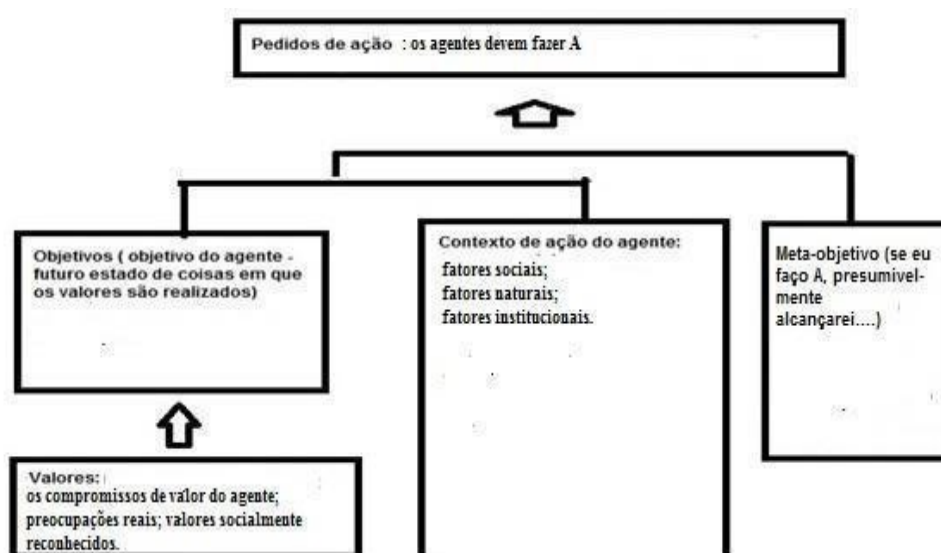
Pedidos de ação : os agentes devem fazer A

Objetivos ( objetivo do agente - futuro estado de coisas em que os valores são realizados)

Contexto de ação do agente:
fatores sociais;
fatores naturais;
fatores institucionais.

Meta-objetivo (se eu faço A, presumivelmente alcançarei....)

Valores:
os compromissos de valor do agente; preocupações reais; valores socialmente reconhecidos.